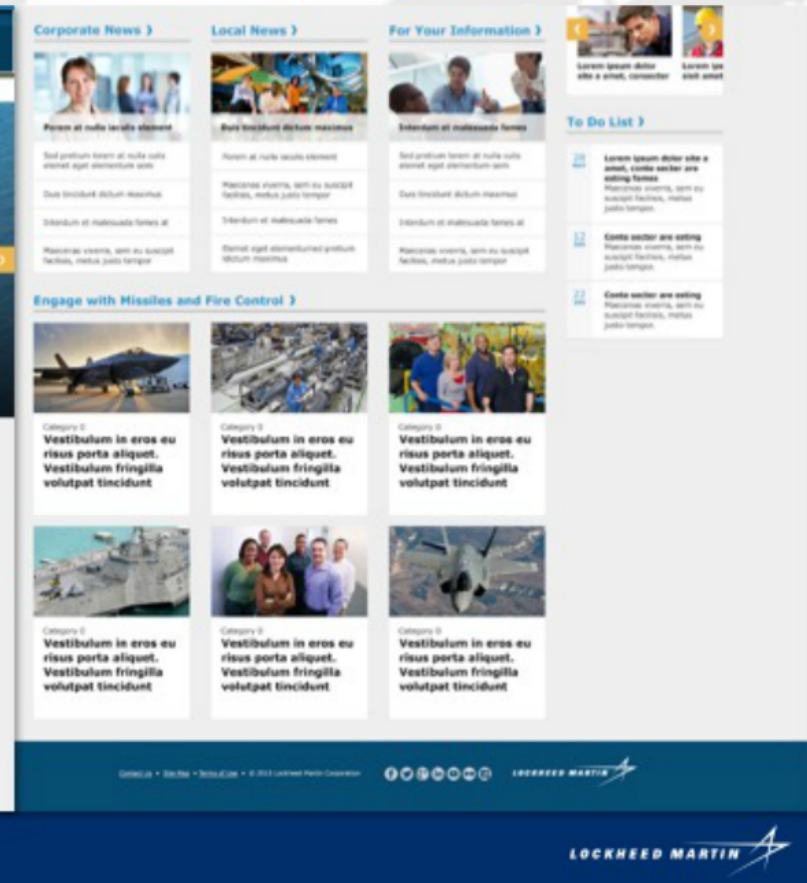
Corporate News ›

Porem at nulla iaculis element

Sed pretium lorem at nulla culis elemet eget elementum sem

Duis tincidunt dictum maximus

Interdum et malesuada fames at

Maecenas viverra, sem eu suscipit facilisis, metus justo tempor

Local News ›

Duis tincidunt dictum maximus

Porem at nulla iaculis element

Maecenas viverra, sem eu suscipit facilisis, metus justo tempor

Interdum et malesuada fames

Elemet eget elementumed pretium idictum maximus

For Your Information ›

Interdum et malesuada fames

Sed pretium lorem at nulla culis elemet eget elementum sem

Duis tincidunt dictum maximus

Interdum et malesuada fames at

Maecenas viverra, sem eu suscipit facilisis, metus justo tempor

Lorem ipsum dolor sito a amet, consectetur

Lorem ipsum sisit amet

To Do List ›

28 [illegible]
Lorem ipsum dolor sito a amet, conte secter are eating fames
Maecenas viverra, sem eu suscipit facilisis, metus justo tempor.

12 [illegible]
Conte secter are eating
Maecenas viverra, sem eu suscipit facilisis, metus justo tempor.

22 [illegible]
Conte secter are eating
Maecenas viverra, sem eu suscipit facilisis, metus justo tempor.

Engage with Missiles and Fire Control ›

Category 0
Vestibulum in eros eu risus porta aliquet. Vestibulum fringilla volutpat tincidunt

Category 0
Vestibulum in eros eu risus porta aliquet. Vestibulum fringilla volutpat tincidunt

Category 0
Vestibulum in eros eu risus porta aliquet. Vestibulum fringilla volutpat tincidunt

Category 0
Vestibulum in eros eu risus porta aliquet. Vestibulum fringilla volutpat tincidunt

Category 0
Vestibulum in eros eu risus porta aliquet. Vestibulum fringilla volutpat tincidunt

Category 0
Vestibulum in eros eu risus porta aliquet. Vestibulum fringilla volutpat tincidunt

Contact us • Site Map • Terms of Use • © 2015 Lockheed Martin Corporation

LOCKHEED MARTIN

LOCKHEED MARTIN